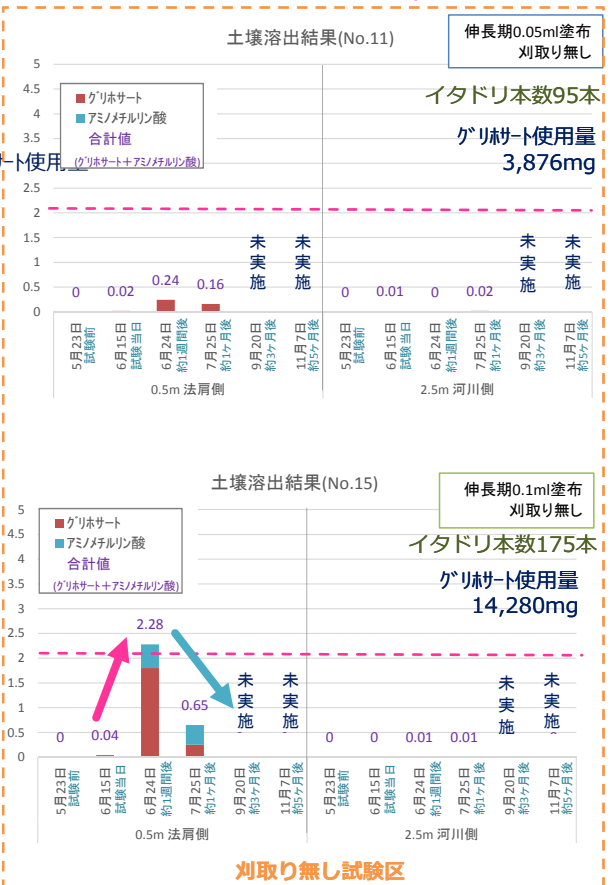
土壌溶出結果(No.11)

伸長期0.05ml塗布
刈取り無し

イタドリ本数95本

ｸﾞﾘﾎｻｰﾄ使用量
3,876mg

ｰﾄ使用量

グリホサート
アミノメチルリン酸
合計値
(グリホサート＋アミノメチルリン酸)

5
4.5
4
3.5
3
2.5
2
1.5
1
0.5
0

0
0.02
0.24
0.16
未実施
未実施
0
0.01
0
0.02
未実施
未実施

5月23日 試験前
6月15日 試験当日
6月24日 約1週間後
7月25日 約1ヶ月後
9月20日 約3ヶ月後
11月7日 約5ヶ月後
5月23日 試験前
6月15日 試験当日
6月24日 約1週間後
7月25日 約1ヶ月後
9月20日 約3ヶ月後
11月7日 約5ヶ月後

0.5m 法肩側
2.5m 河川側

土壌溶出結果(No.15)

伸長期0.1ml塗布
刈取り無し

イタドリ本数175本

ｸﾞﾘﾎｻｰﾄ使用量
14,280mg

グリホサート
アミノメチルリン酸
合計値
(グリホサート＋アミノメチルリン酸)

5
4.5
4
3.5
3
2.5
2
1.5
1
0.5
0

0
0.04
2.28
0.65
未実施
未実施
0
0
0.01
0.01
未実施
未実施

5月23日 試験前
6月15日 試験当日
6月24日 約1週間後
7月25日 約1ヶ月後
9月20日 約3ヶ月後
11月7日 約5ヶ月後
5月23日 試験前
6月15日 試験当日
6月24日 約1週間後
7月25日 約1ヶ月後
9月20日 約3ヶ月後
11月7日 約5ヶ月後

0.5m 法肩側
2.5m 河川側

刈取り無し試験区